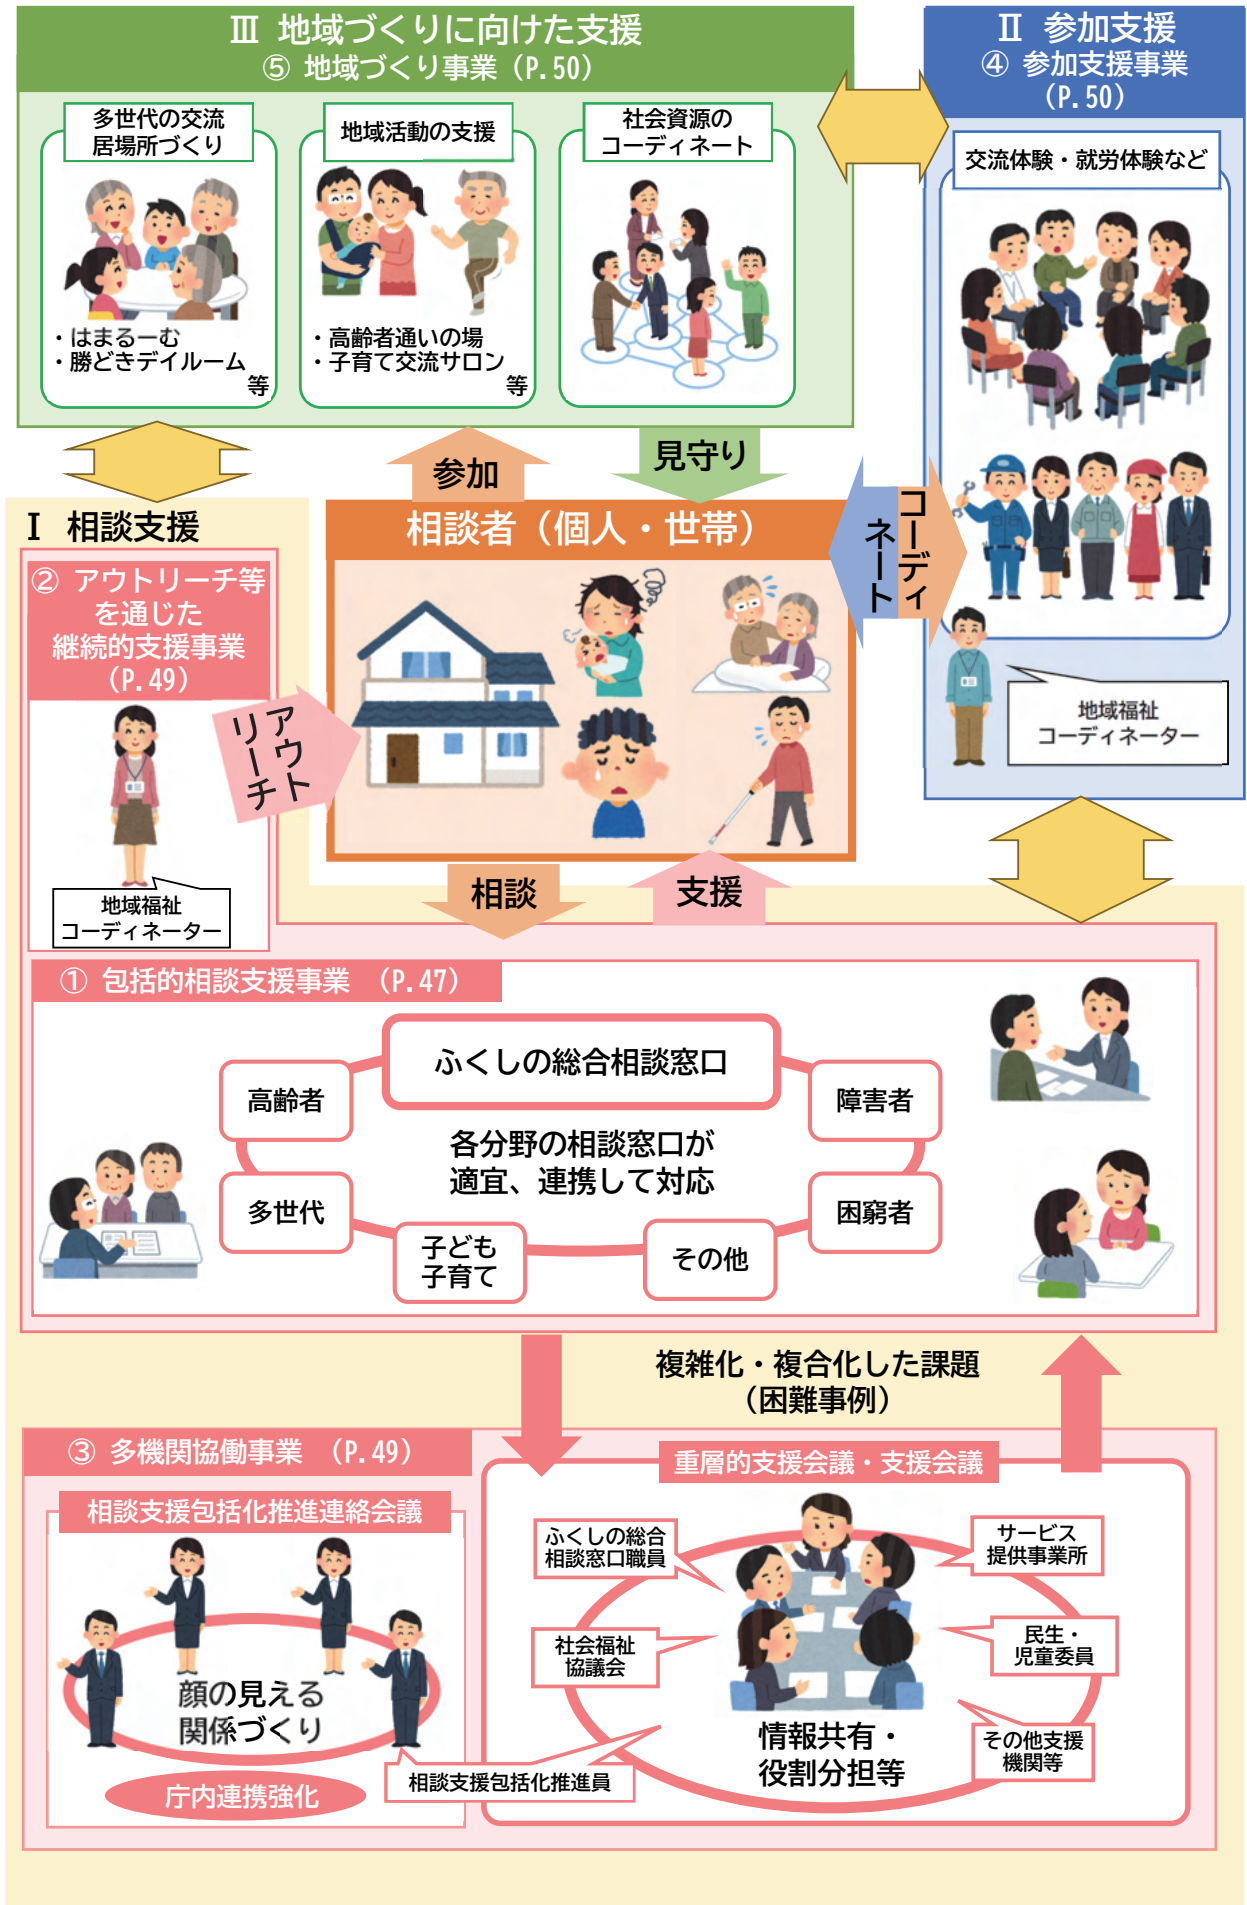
Ⅲ 地域づくりに向けた支援
⑤ 地域づくり事業（P.50）

多世代の交流
居場所づくり

・はまるーむ
・勝どきデイルーム
等

地域活動の支援

・高齢者通いの場
・子育て交流サロン
等

社会資源の
コーディネート

Ⅱ 参加支援
④ 参加支援事業
（P.50）

交流体験・就労体験など

地域福祉
コーディネーター

参加

見守り

コーディネート

Ⅰ 相談支援

② アウトリーチ等を通じた継続的支援事業（P.49）

地域福祉
コーディネーター

アウトリーチ

相談者（個人・世帯）

相談

支援

① 包括的相談支援事業 （P.47）

ふくしの総合相談窓口

高齢者

障害者

各分野の相談窓口が
適宜、連携して対応

多世代

困窮者

子ども
子育て

その他

複雑化・複合化した課題
（困難事例）

③ 多機関協働事業 （P.49）

相談支援包括化推進連絡会議

顔の見える
関係づくり

庁内連携強化

相談支援包括化推進員

重層的支援会議・支援会議

ふくしの総合
相談窓口職員

サービス
提供事業所

社会福祉
協議会

民生・
児童委員

情報共有・
役割分担等

その他支援
機関等